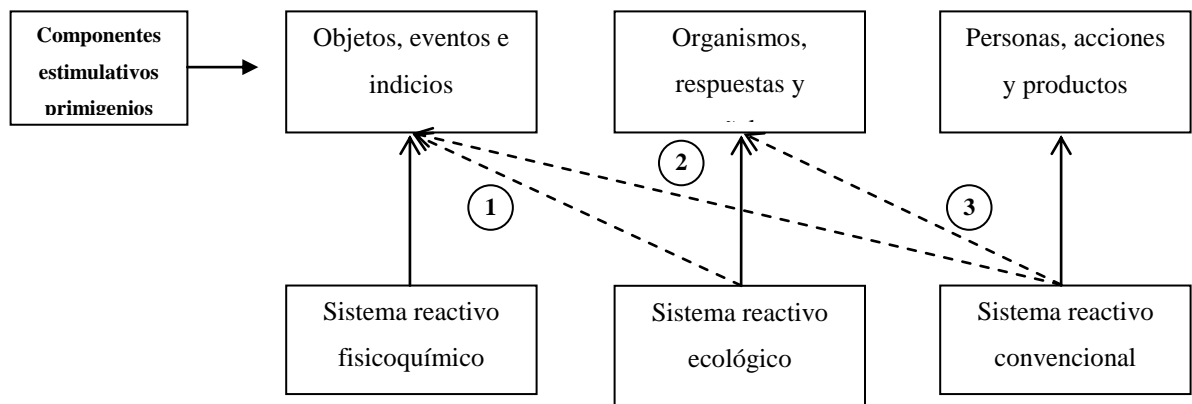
Componentes estimulativos primigenios

Objetos, eventos e indicios

Organismos, respuestas y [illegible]

Personas, acciones y productos

1

2

3

Sistema reactivo fisicoquímico

Sistema reactivo ecológico

Sistema reactivo convencional